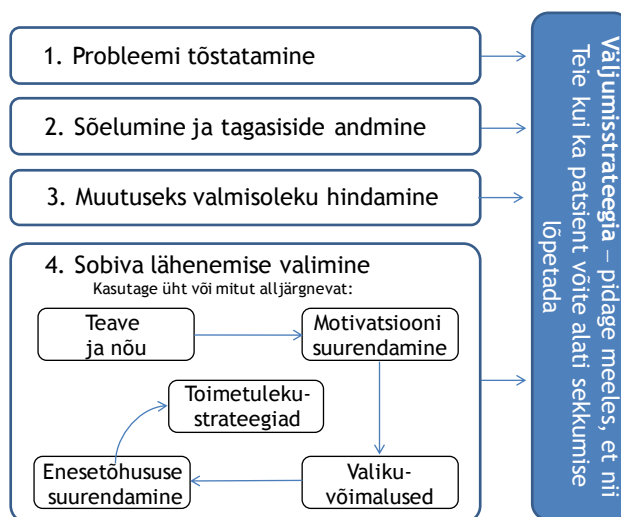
1. Probleemi tõstatamine

2. Sõelumine ja tagasiside andmine

3. Muutuseks valmisoleku hindamine

4. Sobiva lähenemise valimine
Kasutage üht või mitut alljärgnevat:

Teave ja nõu

Motivatsiooni suurendamine

Toimetulekustrateegiad

Enesetõhususe suurendamine

Valikuvõimalused

Väljumisstrateegia – pidage meeles, et nii Teie kui ka patsient võite alati sekkumise lõpetada